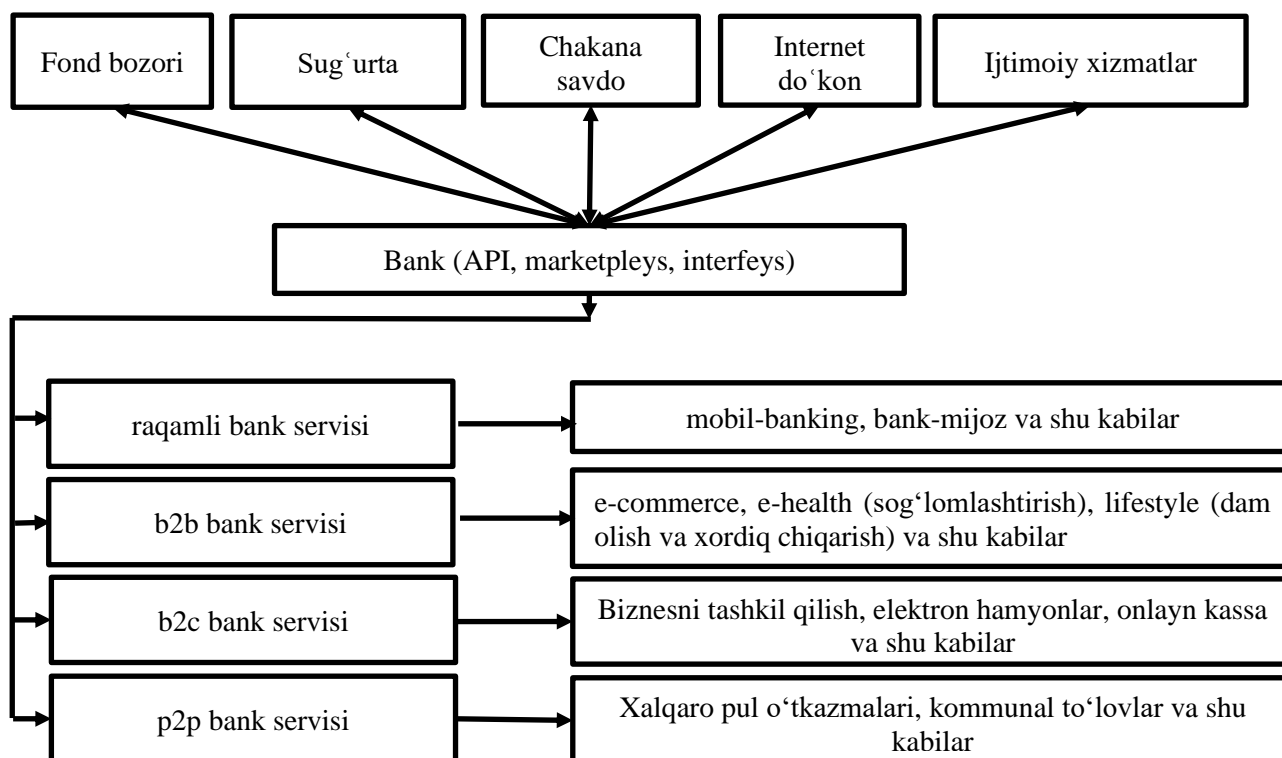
Fond bozori

Sugʻurta

Chakana savdo

Internet doʻkon

Ijtimoiy xizmatlar

Bank (API, marketpleys, interfeys)

raqamli bank servisi

mobil-banking, bank-mijoz va shu kabilar

b2b bank servisi

e-commerce, e-health (sog‘lomlashtirish), lifestyle (dam olish va xordiq chiqarish) va shu kabilar

b2c bank servisi

Biznesni tashkil qilish, elektron hamyonlar, onlayn kassa va shu kabilar

p2p bank servisi

Xalqaro pul o‘tkazmalari, kommunal to‘lovlar va shu kabilar